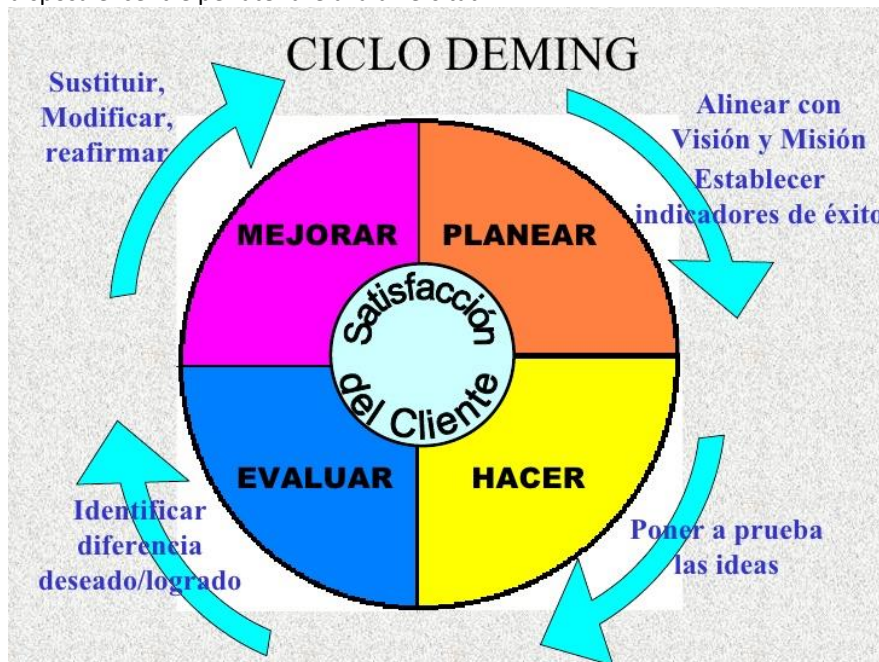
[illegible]

CICLO DEMING

Sustituir, Modificar, reafirmar

Alinear con Visión y Misión

Establecer indicadores de éxito

MEJORAR

PLANEAR

Satisfacción del Cliente

EVALUAR

HACER

Identificar diferencia deseado/logrado

Poner a prueba las ideas